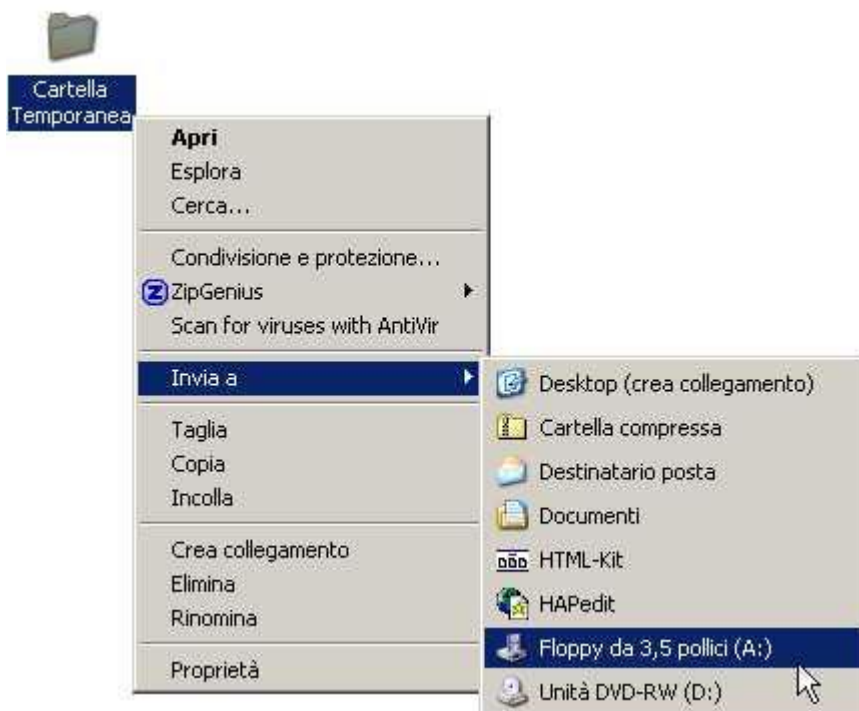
Cartella Temporanea

Apri
Esplora
Cerca...

Condivisione e protezione...
ZipGenius
Scan for viruses with AntiVir

Invia a

Taglia
Copia
Incolla

Crea collegamento
Elimina
Rinomina

Proprietà

Desktop (crea collegamento)
Cartella compressa
Destinatario posta
Documenti
HTML-Kit
HAPedit
Floppy da 3,5 pollici (A:)
Unità DVD-RW (D:)